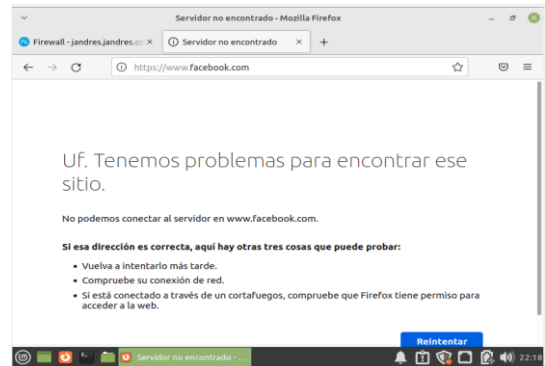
Servidor no encontrado - Mozilla Firefox

Firewall - jandres.jandres.co ×
Servidor no encontrado ×
+

https://www.facebook.com

Uf. Tenemos problemas para encontrar ese sitio.

No podemos conectar al servidor en www.facebook.com.

Si esa dirección es correcta, aquí hay otras tres cosas que puede probar:

• Vuelva a intentarlo más tarde.
• Compruebe su conexión de red.
• Si está conectado a través de un cortafuegos, compruebe que Firefox tiene permiso para acceder a la web.

Reintentar

Servidor no encontrado - ...

22:18